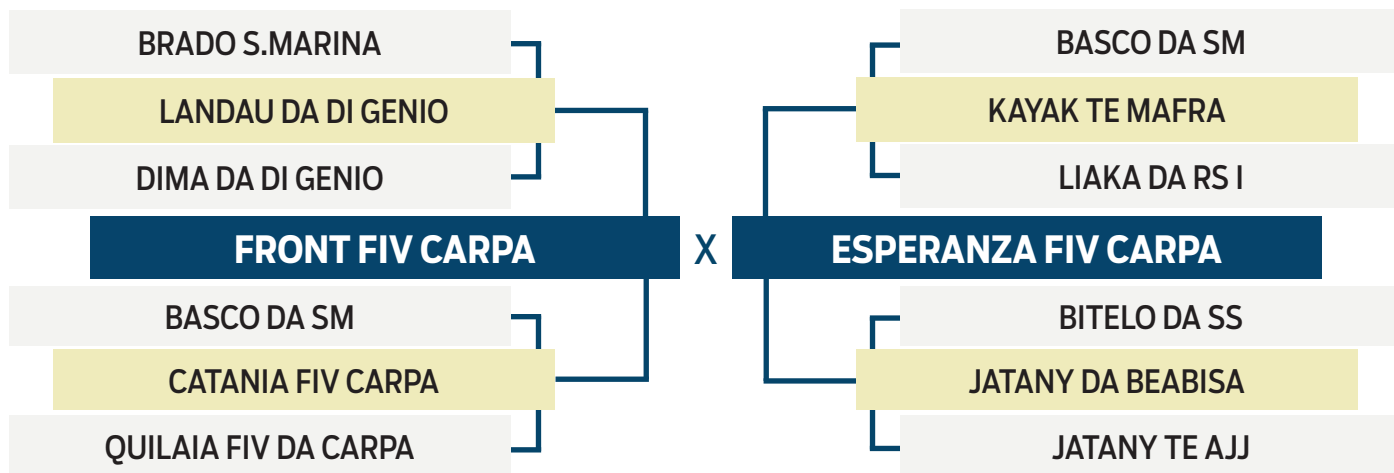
BRADO S.MARINA

LANDAU DA DI GENIO

DIMA DA DI GENIO

FRONT FIV CARPA

BASCO DA SM

CATANIA FIV CARPA

QUILAIA FIV DA CARPA

X

BASCO DA SM

KAYAK TE MAFRA

LIAKA DA RS I

ESPERANZA FIV CARPA

BITELO DA SS

JATANY DA BEABISA

JATANY TE AJJ